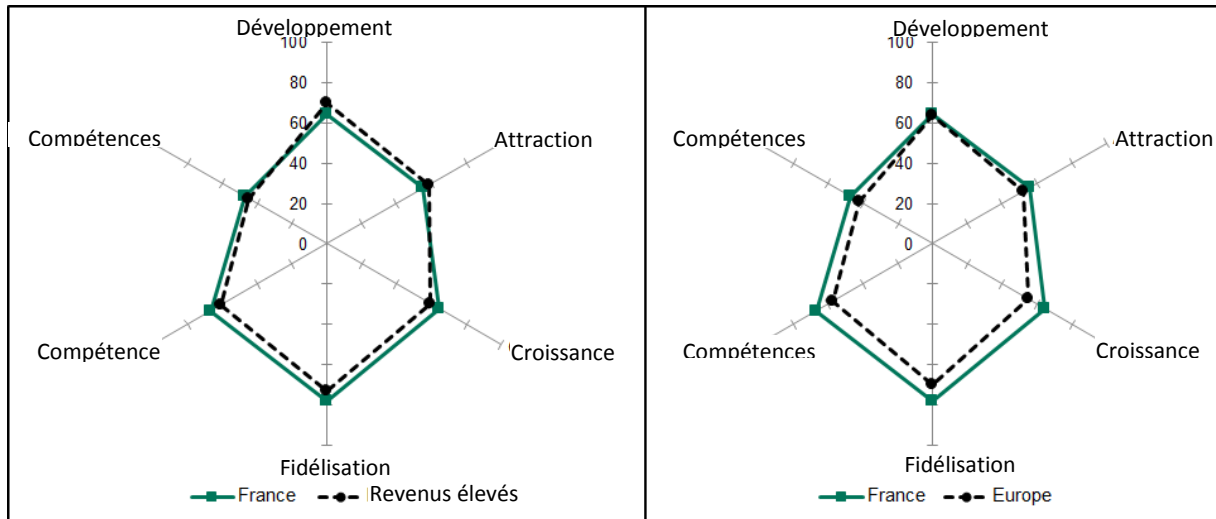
Développement
100
80
60
40
20
0
Compétences
Attraction
Compétence
Croissance
Fidélisation
France
Revenus élevés

Développement
100
80
60
40
20
0
Compétences
Attraction
Compétences
Croissance
Fidélisation
France
Europe